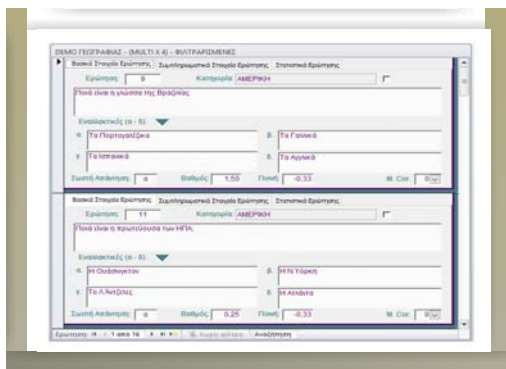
DEMO ΓΕΩΓΡΑΦΙΑΣ - (MULTI X 4) - ΦΙΛΤΡΑΡΙΣΜΕΝΕΣ

Βασικά Στοιχεία Ερώτησης | Συμπληρωματικά Στοιχεία Ερώτησης | Στατιστικά Ερώτησης

Ερώτηση: 9 Κατηγορία: ΑΜΕΡΙΚΗ

Ποιά είναι η γλώσσα της Βραζιλίας

Εναλλακτικές (α - δ)

α. Τα Πορτογαλέζικα

β. Τα Γαλλικά

γ. Τα Ισπανικά

δ. Τα Αγγλικά

Σωστή Απάντηση: α Βαθμός: 1,50 Ποινή: -0,33 M. Cor: 0

Βασικά Στοιχεία Ερώτησης | Συμπληρωματικά Στοιχεία Ερώτησης | Στατιστικά Ερώτησης

Ερώτηση: 11 Κατηγορία: ΑΜΕΡΙΚΗ

Ποιά είναι η πρωτεύουσα των ΗΠΑ.

Εναλλακτικές (α - δ)

α. Η Ουάσιγκτον

β. Η Ν.Υόρκη

γ. Το Λ.Άντζελες

δ. Η Ατλάντα

Σωστή Απάντηση: α Βαθμός: 0,25 Ποινή: -0,33 M. Cor: 0

Ερώτηση: 1 από 16 Χωρίς φίλτρο Αναζήτηση